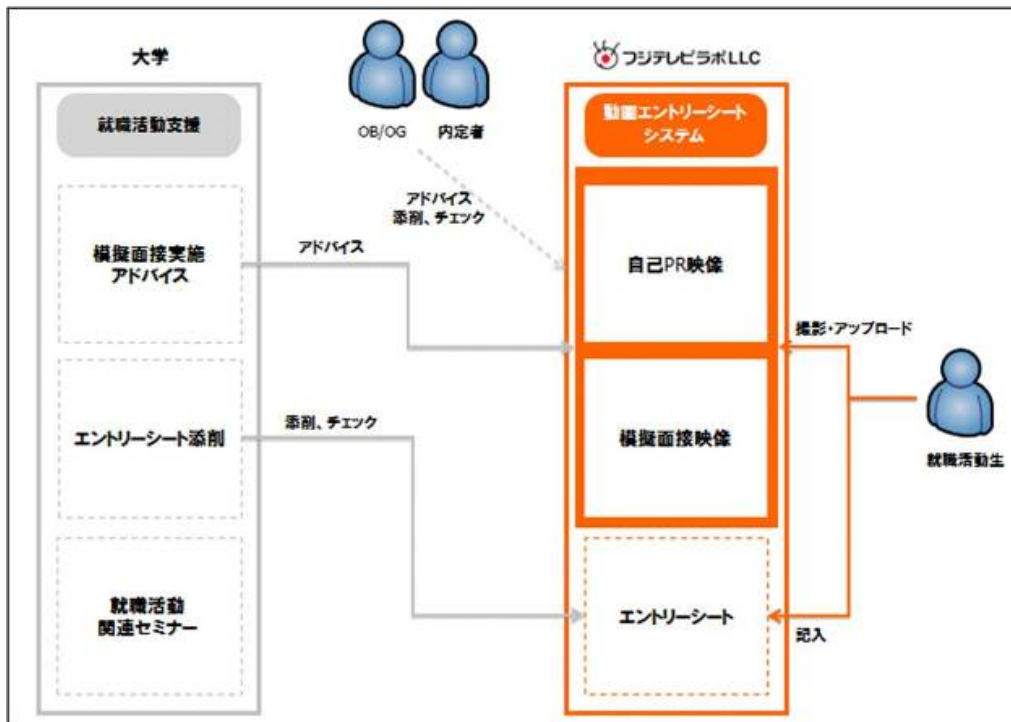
大学

就職活動支援

模擬面接実施
アドバイス

エントリーシート添削

就職活動
関連セミナー

OB/OG 内定者

アドバイス
添削、チェック

アドバイス

添削、チェック

フジテレビラボLLC

動画エントリーシート
システム

自己PR映像

模擬面接映像

エントリーシート

撮影・アップロード

記入

就職活動生